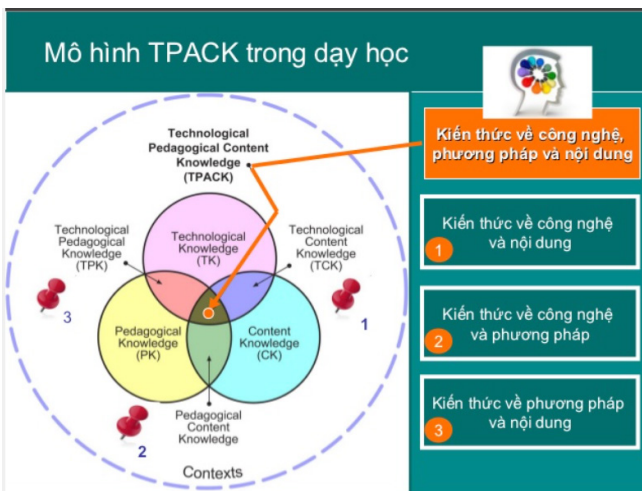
Mô hình TPACK trong dạy học

Technological Pedagogical Content Knowledge (TPACK)

Technological Pedagogical Knowledge (TPK)

Technological Knowledge (TK)

Technological Content Knowledge (TCK)

Pedagogical Knowledge (PK)

Content Knowledge (CK)

Pedagogical Content Knowledge

3

1

2

Contexts

Kiến thức về công nghệ, phương pháp và nội dung

Kiến thức về công nghệ và nội dung
1

Kiến thức về công nghệ và phương pháp
2

Kiến thức về phương pháp và nội dung
3